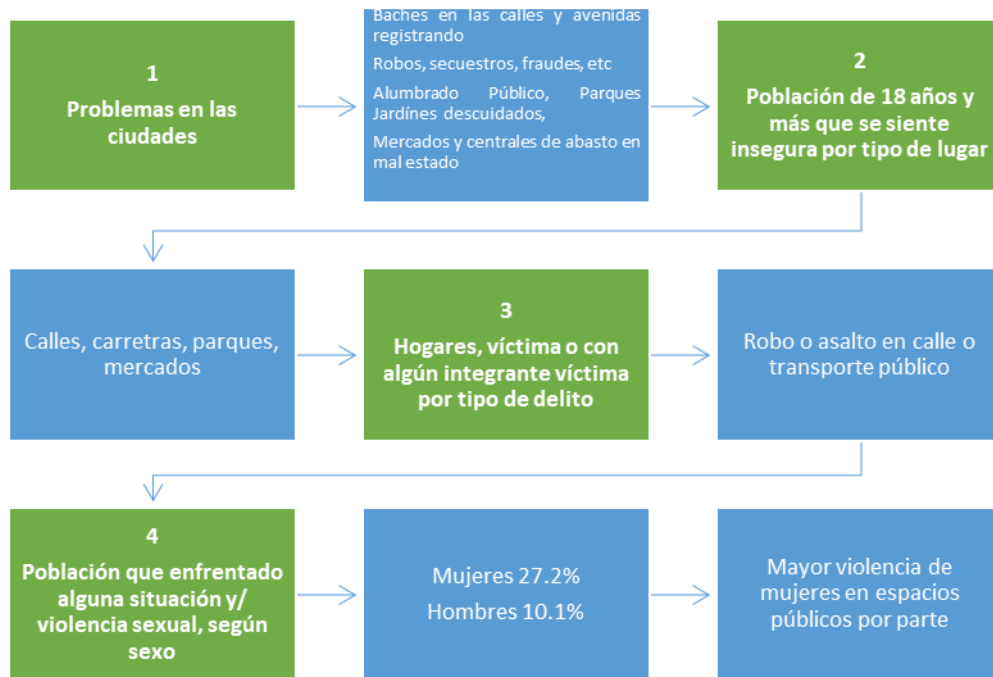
1

Problemas en las ciudades

Baches en las calles y avenidas registrando

Robos, secuestros, fraudes, etc

Alumbrado Público, Parques Jardínes descuidados,

Mercados y centrales de abasto en mal estado

2

Población de 18 años y más que se siente insegura por tipo de lugar

Calles, carretras, parques, mercados

3

Hogares, víctima o con algún integrante víctima por tipo de delito

Robo o asalto en calle o transporte público

4

Población que enfrentado alguna situación y/ violencia sexual, según sexo

Mujeres 27.2%

Hombres 10.1%

Mayor violencia de mujeres en espacios públicos por parte